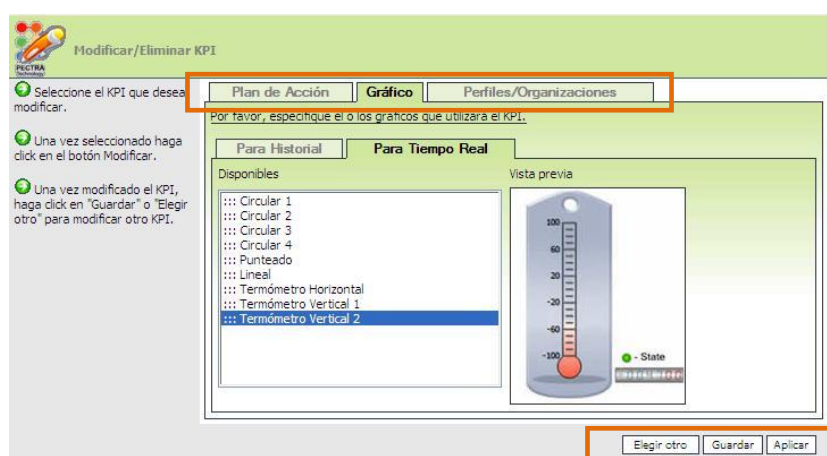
PECTRA Technology

Modificar/Eliminar KPI

Seleccione el KPI que desea modificar.

Una vez seleccionado haga click en el botón Modificar.

Una vez modificado el KPI, haga click en "Guardar" o "Elegir otro" para modificar otro KPI.

Plan de Acción | Gráfico | Perfiles/Organizaciones

Por favor, especifique el o los gráficos que utilizará el KPI.

Para Historial | Para Tiempo Real

Disponibles

::: Circular 1
::: Circular 2
::: Circular 3
::: Circular 4
::: Punteado
::: Lineal
::: Termómetro Horizontal
::: Termómetro Vertical 1
::: Termómetro Vertical 2

Vista previa

100
60
20
-20
-60
-100

- State

Elegir otro | Guardar | Aplicar